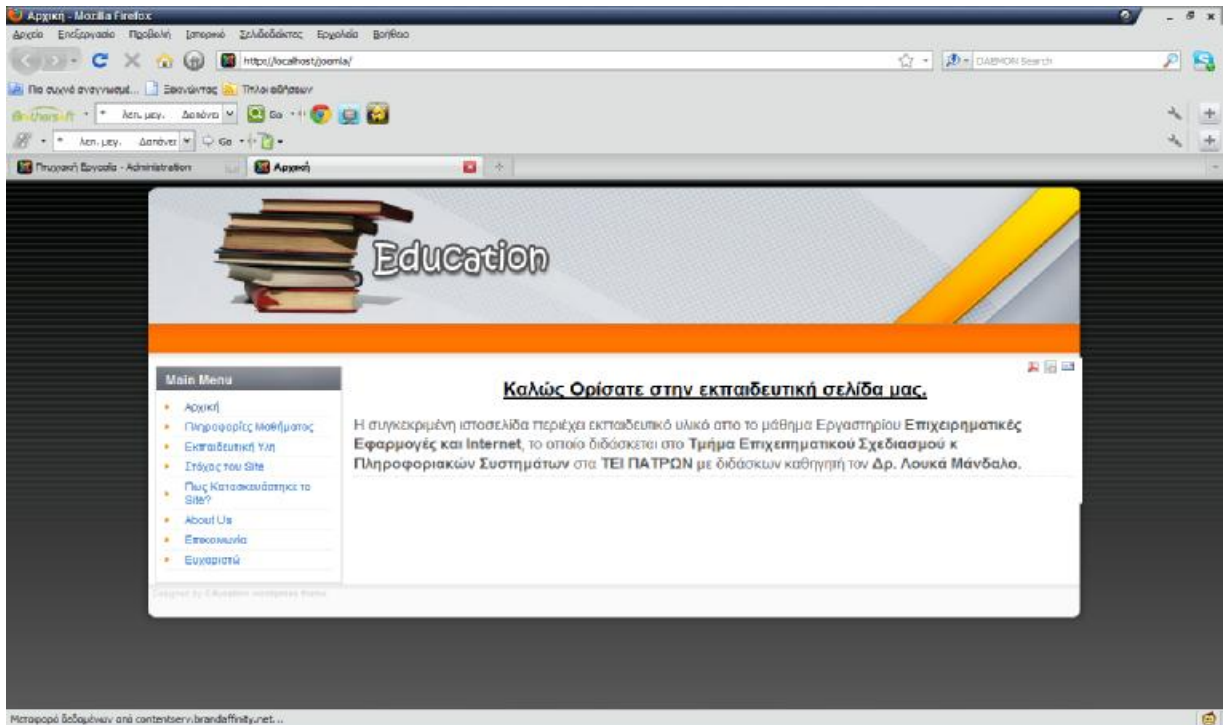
Αρχική - Mozilla Firefox

Αρχείο Επεξεργασία Προβολή Ιστορικό Σελιδοδείκτες Εργαλεία Βοήθεια

http://localhost/joomla/

DAEMON Search

Πιο συχνά αναγνωσμέ... Ξεκινώντας Τίτλοι ειδήσεων

λεπ. μεγ. Δανάνει Go

λεπ. μεγ. Δανάνει Go

Πτυχιακή Εργασία - Administration

Αρχική

Education

Main Menu

Αρχική

Πληροφορίες Μαθήματος

Εκπαιδευτική Ύλη

Στόχος του Site

Πως Κατασκευάστηκε το Site?

About Us

Επικοινωνία

Ευχαριστώ

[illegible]

Καλώς Ορίσατε στην εκπαιδευτική σελίδα μας.

Η συγκεκριμένη ιστοσελίδα περιέχει εκπαιδευτικό υλικό απο το μάθημα Εργαστηρίου Επιχειρηματικές Εφαρμογές και Internet, το οποίο διδάσκεται στο Τμήμα Επιχειρηματικού Σχεδιασμού κ Πληροφοριακών Συστημάτων στα ΤΕΙ ΠΑΤΡΩΝ με διδάσκων καθηγητή τον Δρ. Λουκά Μάνδαλο.

Μεταφορά δεδομένων από contentserv.brandaffinity.net...